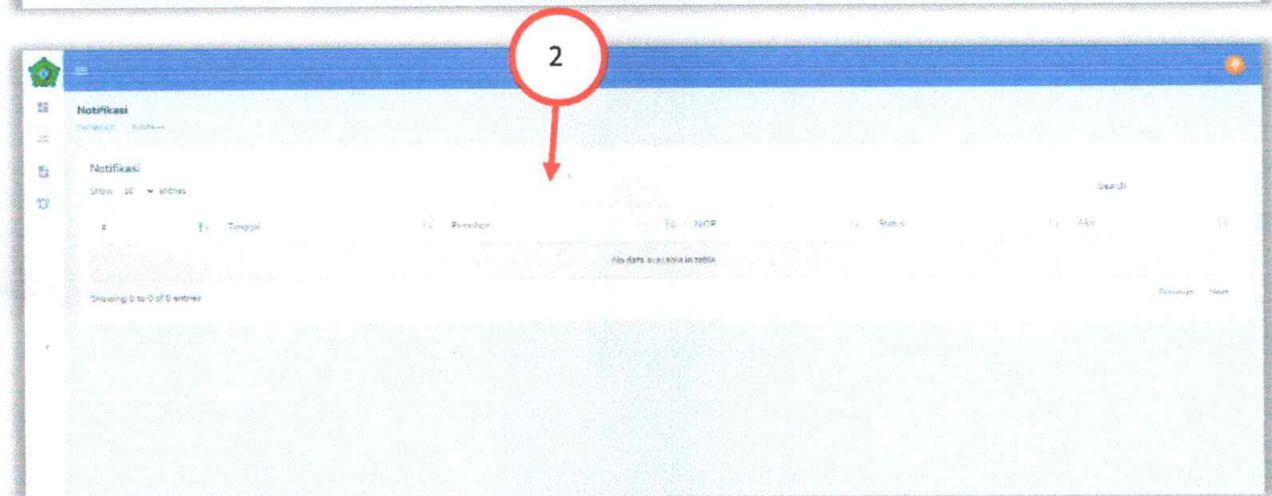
2

Notifikasi

Dashboard Notifikasi

Notifikasi

Show 10 entries

Search:

| # | Tanggal | Perihal | NOP | Status | Aksi |
|---|---|---|---|---|---|
| No data available in table | | | | | |

Showing 0 to 0 of 0 entries

Previous Next